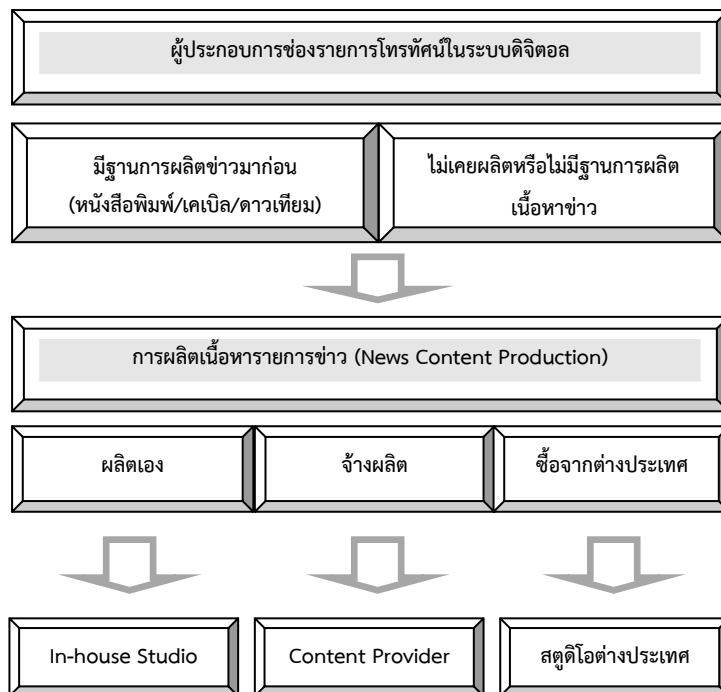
ผู้ประกอบการช่องรายการโทรทัศน์ในระบบดิจิตอล

มีฐานการผลิตข่าวมาก่อน (หนังสือพิมพ์/เคเบิล/ดาวเทียม)

ไม่เคยผลิตหรือไม่มีฐานการผลิตเนื้อหาข่าว

การผลิตเนื้อหารายการข่าว (News Content Production)

ผลิตเอง

จ้างผลิต

ซื้อจากต่างประเทศ

In-house Studio

Content Provider

สตูดิโอต่างประเทศ